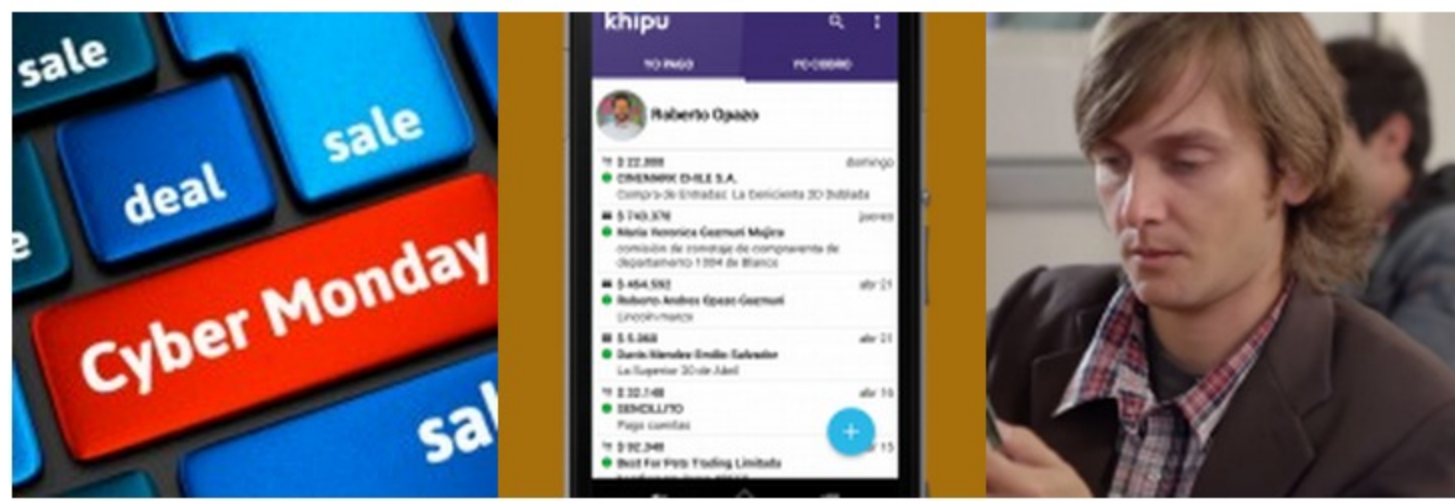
sale

sale

deal

e

Cyber Monday

sal

khipu

YO PAGO

ME COBRAN

Roberto Opazo

$ 22.000 domingo
CINEMARK CHILE S.A.
Compra de Entradas: La Cenicienta 3D Doblada

$ 743.376 jueves
María Veronica Gezmuri Mujica
comisión de corretaje de compraventa de departamento 1304 de Blanca

$ 464.592 abr 21
Roberto Andres Opazo Gezmuri
Lincoln marzo

$ 5.068 abr 21
Dante Mendez Emilio Salvador
La Superior 30 de Abril

$ 22.148 abr 16
SENDLLITO
Pago cuentas

$ 92.348 abr 15
Best For Pets Trading Limitada
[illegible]

+